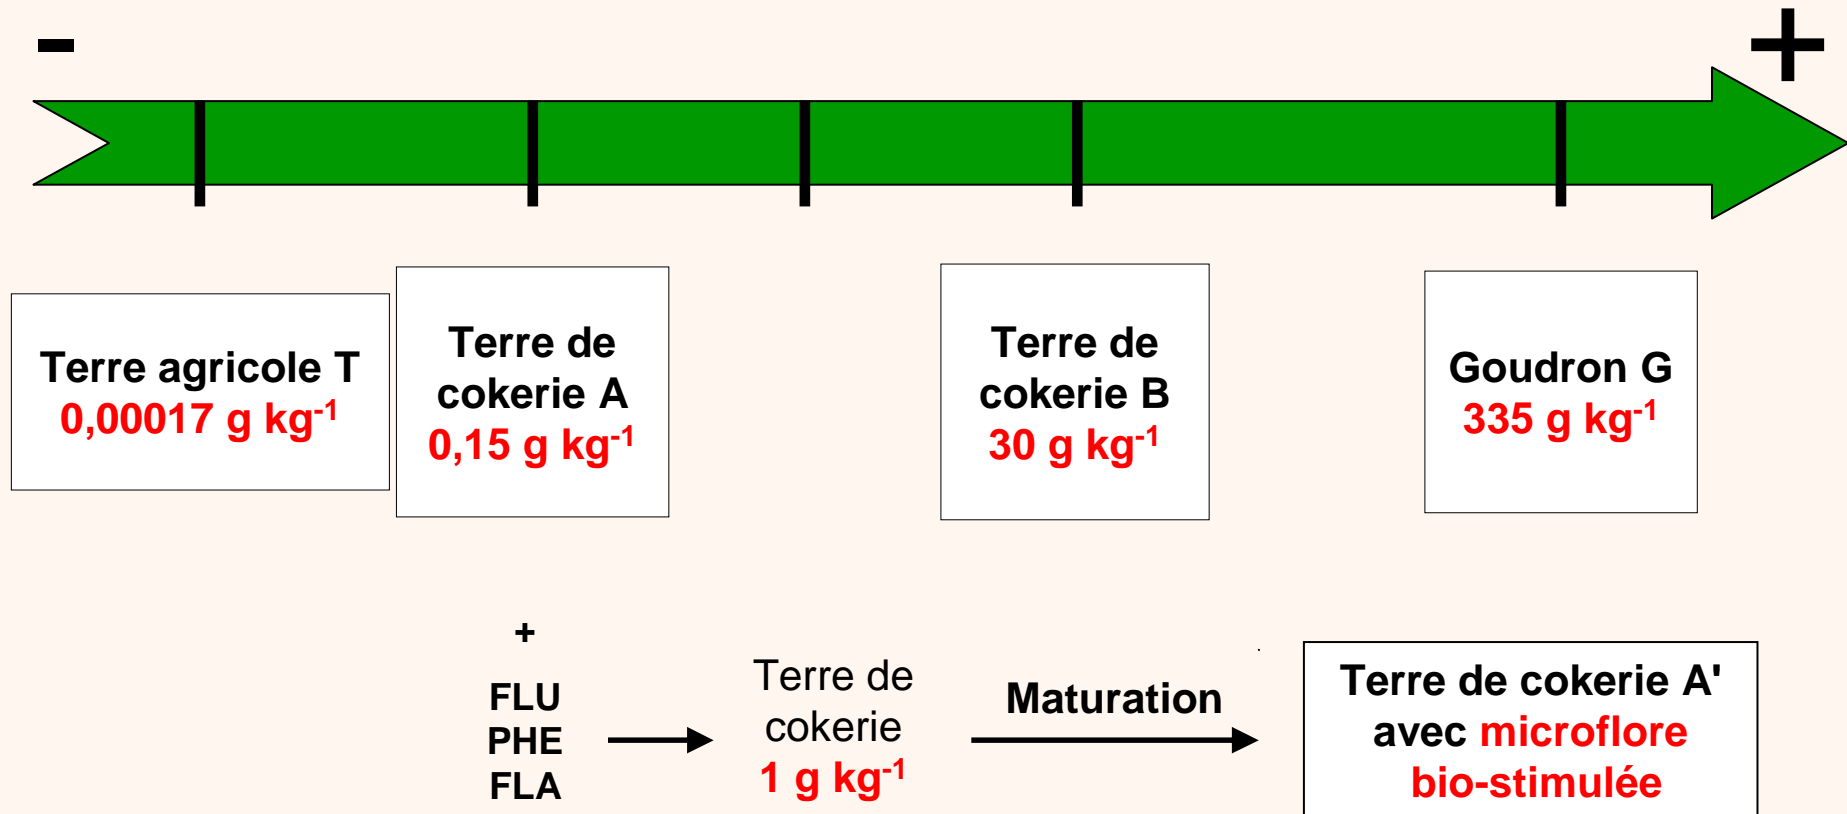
-

+

Terre agricole T
0,00017 g kg$^{-1}$

Terre de cokerie A
0,15 g kg$^{-1}$

Terre de cokerie B
30 g kg$^{-1}$

Goudron G
335 g kg$^{-1}$

+
FLU
PHE
FLA

Terre de cokerie
1 g kg$^{-1}$

Maturation

Terre de cokerie A' avec microflore bio-stimulée